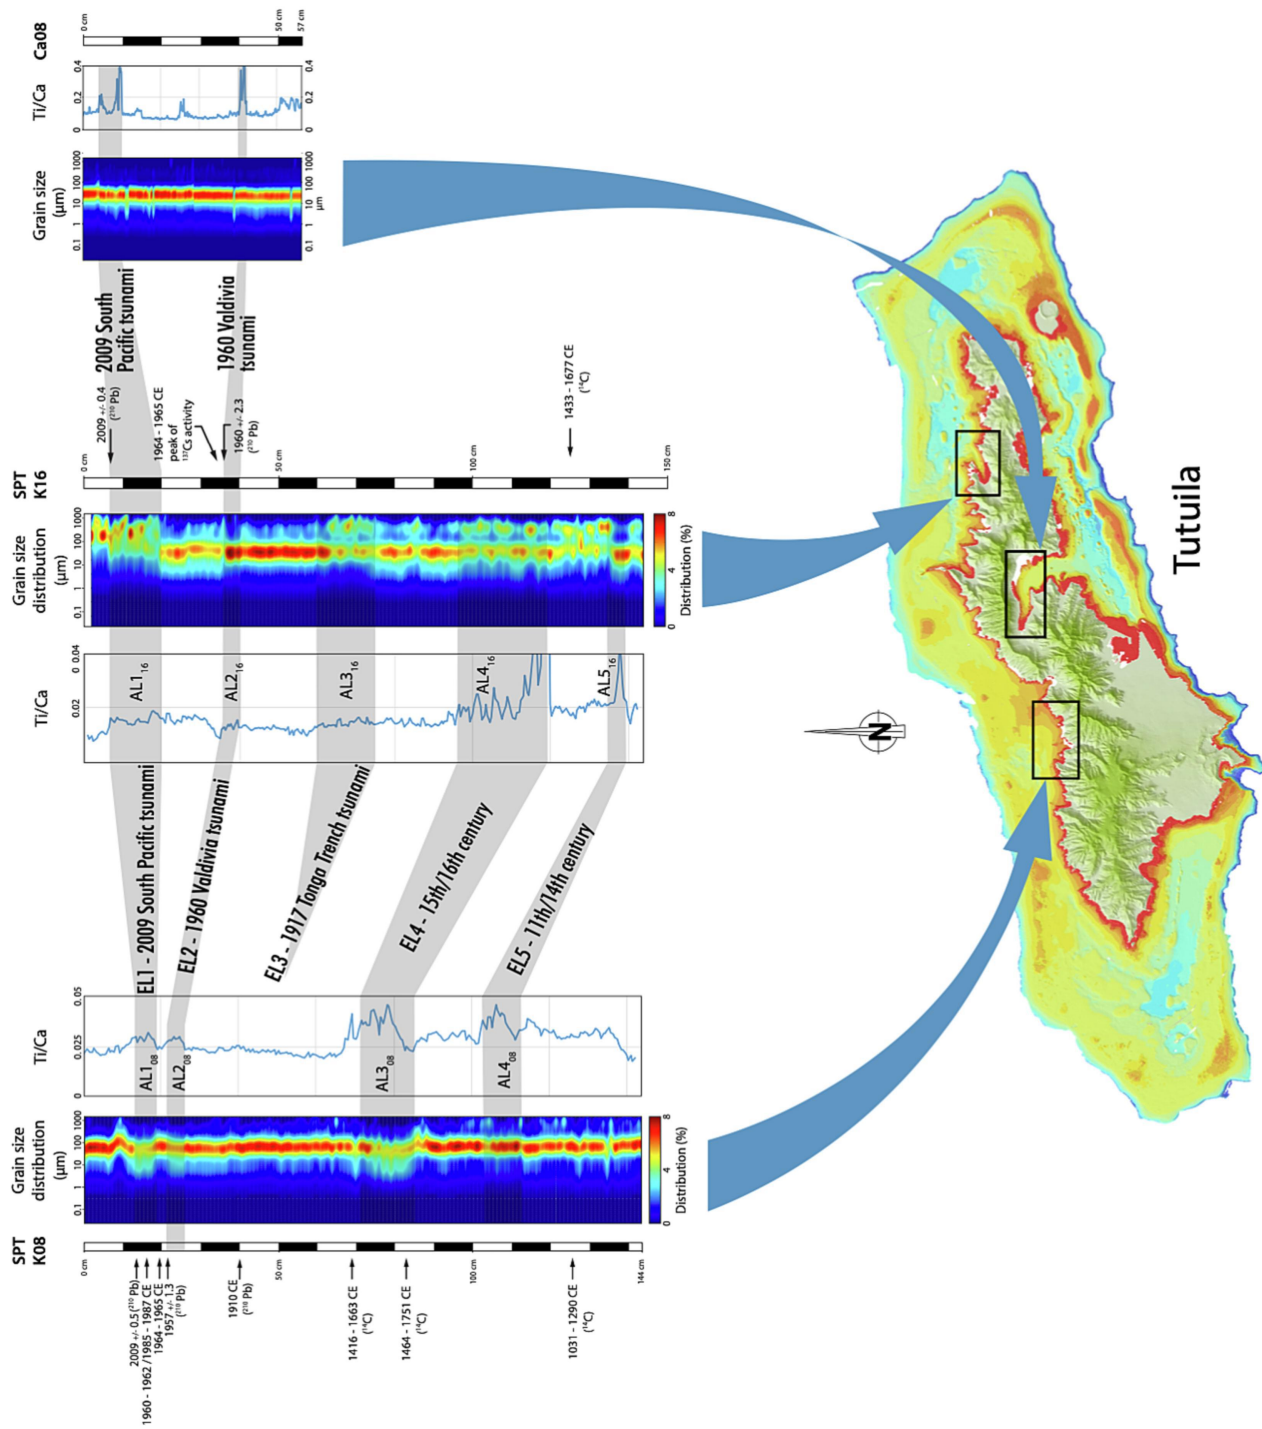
Ca08
0 cm
50 cm
57 cm
Ti/Ca
0.4
0.2
0
Grain size (µm)
1000
100
10
1
0.1
2009 South Pacific tsunami
1960 Valdivia tsunami
Tutuila
SPT K16
0 cm
50 cm
100 cm
150 cm
2009 +/- 0.4 ($^{210}$Pb)
1964 - 1965 CE peak of $^{137}$Cs activity
1960 +/- 2.3 ($^{210}$Pb)
1433 - 1677 CE ($^{14}$C)
Grain size distribution (µm)
1000
100
10
1
0.1
Distribution (%)
8
4
0
Ti/Ca
0.04
0.02
0
AL1$_{16}$
AL2$_{16}$
AL3$_{16}$
AL4$_{16}$
AL5$_{16}$
EL1 - 2009 South Pacific tsunami
EL2 - 1960 Valdivia tsunami
EL3 - 1917 Tonga Trench tsunami
EL4 - 15th/16th century
EL5 - 11th/14th century
N
Ti/Ca
0.05
0.025
0
AL1$_{08}$
AL2$_{08}$
AL3$_{08}$
AL4$_{08}$
Grain size distribution (µm)
1000
100
10
1
0.1
Distribution (%)
8
4
0
SPT K08
0 cm
50 cm
100 cm
144 cm
2009 +/- 0.5($^{210}$Pb)
1960 - 1962 /1985 - 1987 CE
1964 - 1965 CE
1957 +/- 1.3 ($^{210}$Pb)
1910 CE ($^{210}$Pb)
1416 - 1663 CE ($^{14}$C)
1464 - 1751 CE ($^{14}$C)
1031 - 1290 CE ($^{14}$C)